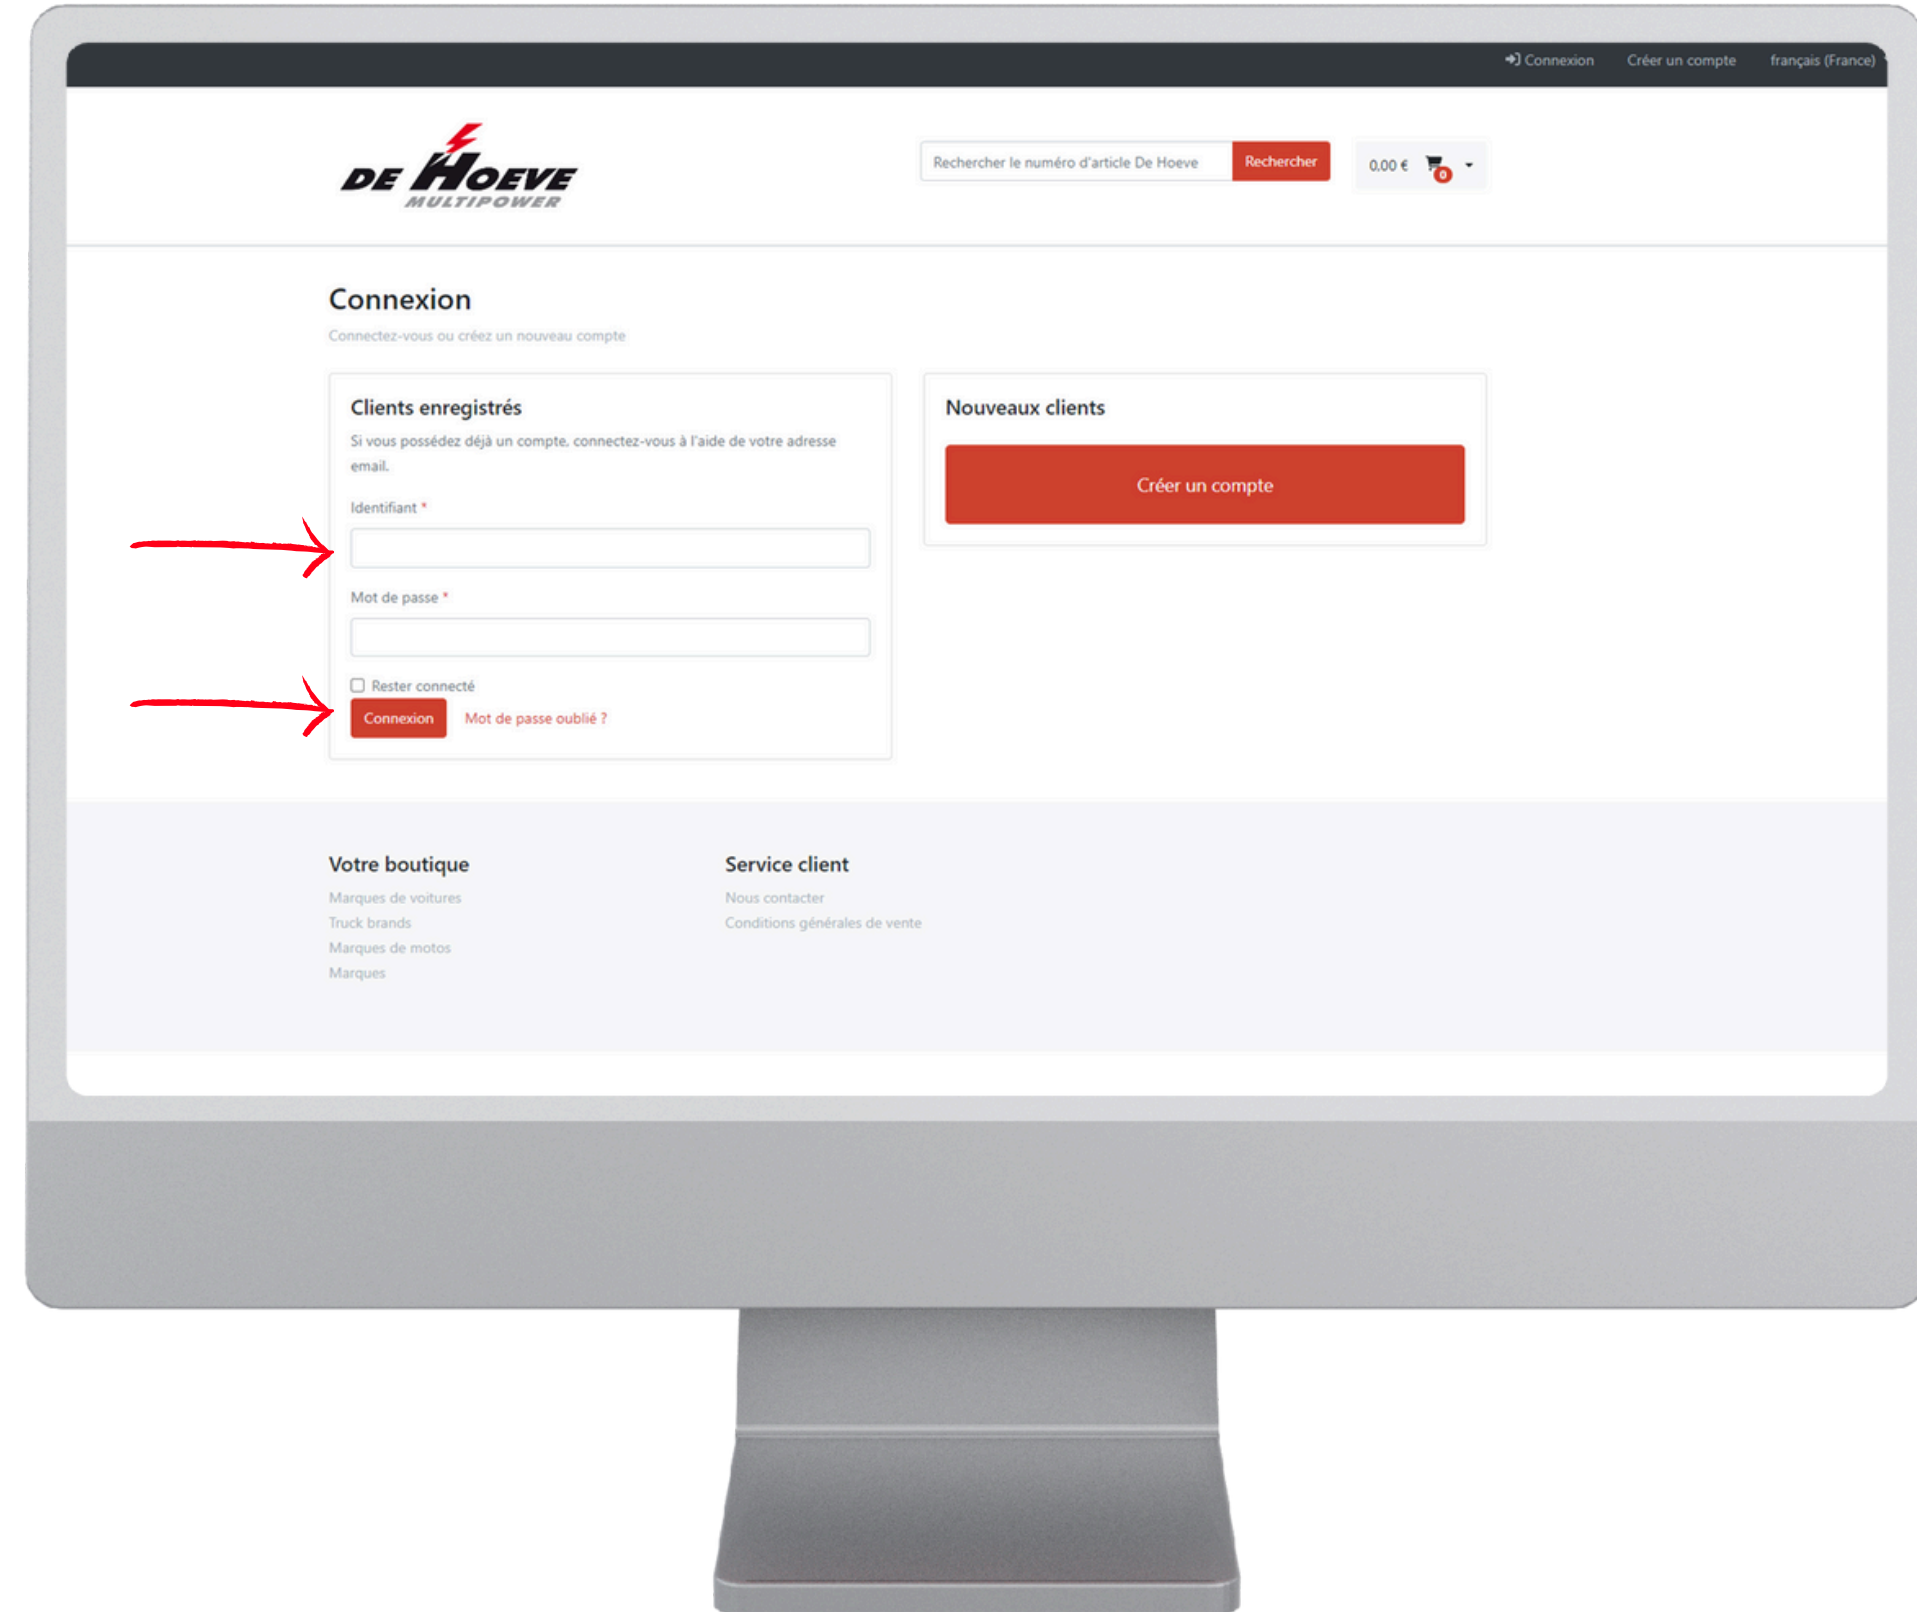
Connexion Créer un compte français (France)

DE HOEVE
MULTIPOWER

Rechercher le numéro d'article De Hoeve
Rechercher

0,00 € 0

Connexion
Connectez-vous ou créez un nouveau compte

Clients enregistrés
Si vous possédez déjà un compte, connectez-vous à l'aide de votre adresse email.

Identifiant *

Mot de passe *

Rester connecté
Connexion
Mot de passe oublié ?

Nouveaux clients
Créer un compte

Votre boutique
Marques de voitures
Truck brands
Marques de motos
Marques

Service client
Nous contacter
Conditions générales de vente